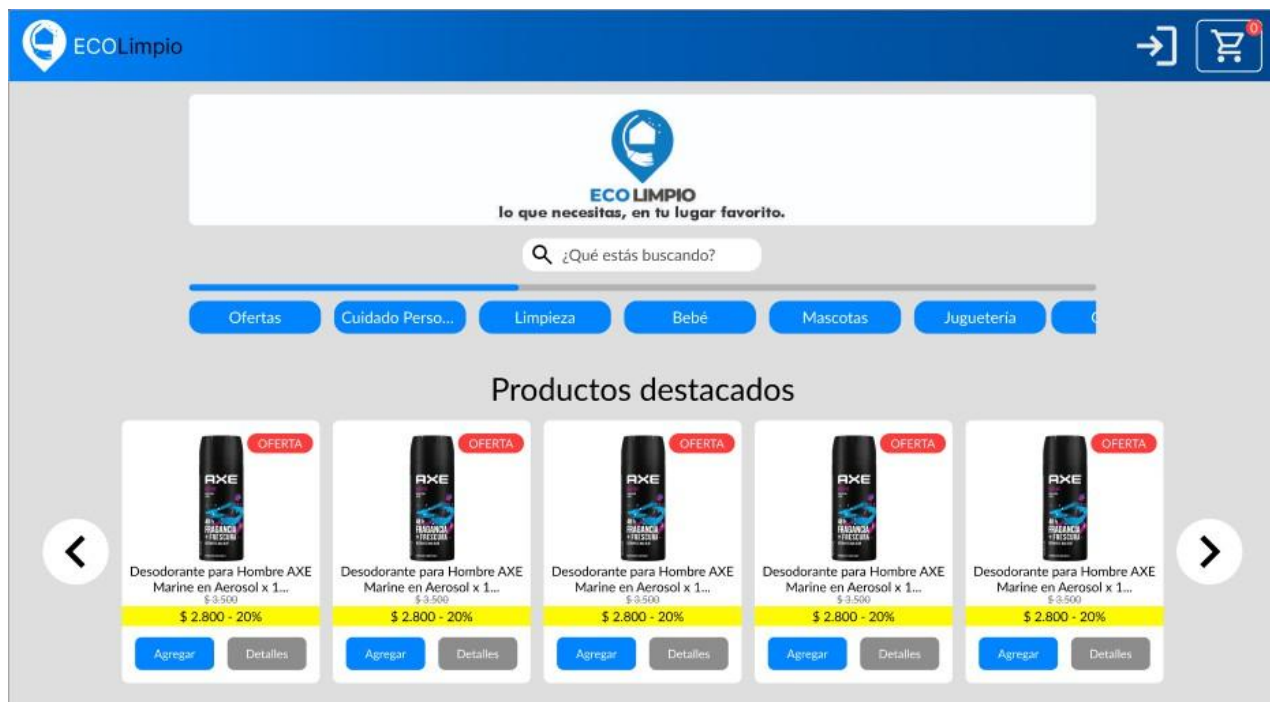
ECOLimpio

0

ECO LIMPIO
lo que necesitas, en tu lugar favorito.

¿Qué estás buscando?

Ofertas
Cuidado Perso...
Limpieza
Bebé
Mascotas
Juguetería
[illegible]

Productos destacados

OFERTA
AXE
Desodorante para Hombre AXE Marine en Aerosol x 1...
$ 3.500
$ 2.800 - 20%
Agregar
Detalles

OFERTA
AXE
Desodorante para Hombre AXE Marine en Aerosol x 1...
$ 3.500
$ 2.800 - 20%
Agregar
Detalles

OFERTA
AXE
Desodorante para Hombre AXE Marine en Aerosol x 1...
$ 3.500
$ 2.800 - 20%
Agregar
Detalles

OFERTA
AXE
Desodorante para Hombre AXE Marine en Aerosol x 1...
$ 3.500
$ 2.800 - 20%
Agregar
Detalles

OFERTA
AXE
Desodorante para Hombre AXE Marine en Aerosol x 1...
$ 3.500
$ 2.800 - 20%
Agregar
Detalles